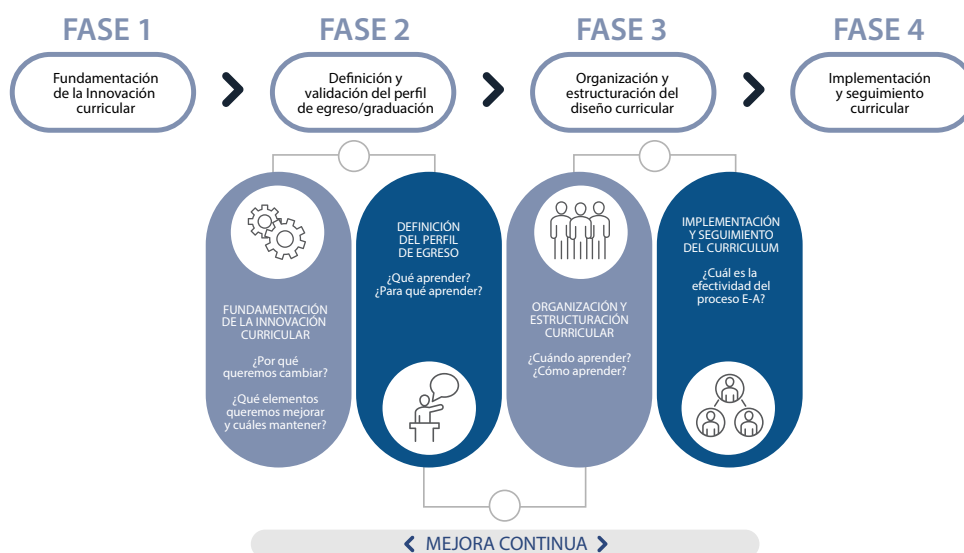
FASE 1
Fundamentación de la Innovación curricular

FASE 2
Definición y validación del perfil de egreso/graduación

FASE 3
Organización y estructuración del diseño curricular

FASE 4
Implementación y seguimiento curricular

FUNDAMENTACIÓN DE LA INNOVACIÓN CURRICULAR
¿Por qué queremos cambiar?
¿Qué elementos queremos mejorar y cuáles mantener?

DEFINICIÓN DEL PERFIL DE EGRESO
¿Qué aprender?
¿Para qué aprender?

ORGANIZACIÓN Y ESTRUCTURACIÓN CURRICULAR
¿Cuándo aprender?
¿Cómo aprender?

IMPLEMENTACIÓN Y SEGUIMIENTO DEL CURRICULUM
¿Cuál es la efectividad del proceso E-A?

MEJORA CONTINUA